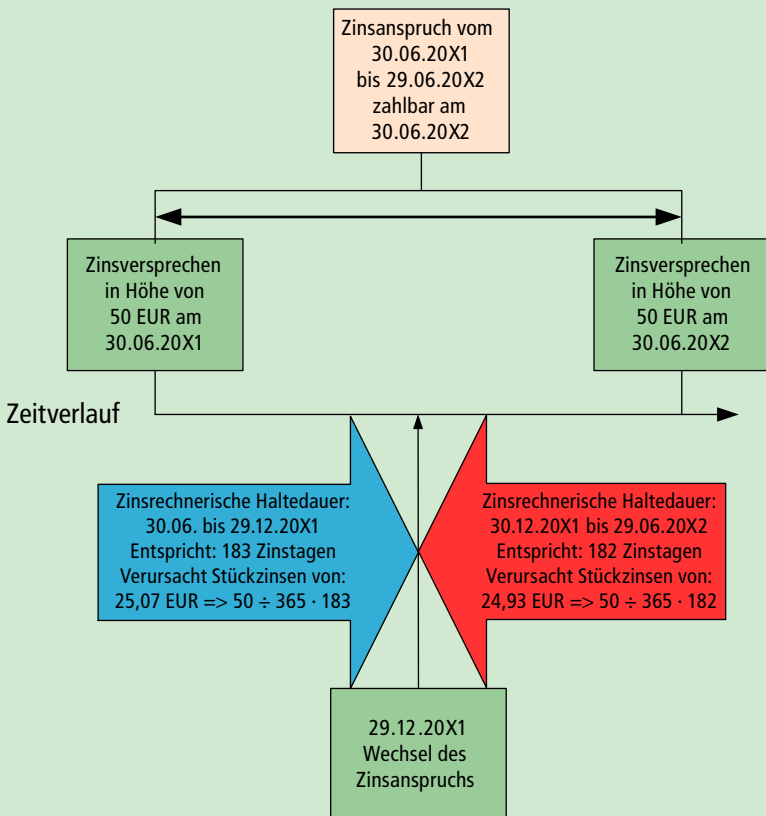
Zinsanspruch vom 30.06.20X1 bis 29.06.20X2 zahlbar am 30.06.20X2

Zinsversprechen in Höhe von 50 EUR am 30.06.20X1

Zinsversprechen in Höhe von 50 EUR am 30.06.20X2

Zeitverlauf

Zinsrechnerische Haltedauer: 30.06. bis 29.12.20X1 Entspricht: 183 Zinstagen Verursacht Stückzinsen von: 25,07 EUR => $50 \div 365 \cdot 183$

Zinsrechnerische Haltedauer: 30.12.20X1 bis 29.06.20X2 Entspricht: 182 Zinstagen Verursacht Stückzinsen von: 24,93 EUR => $50 \div 365 \cdot 182$

29.12.20X1 Wechsel des Zinsanspruchs